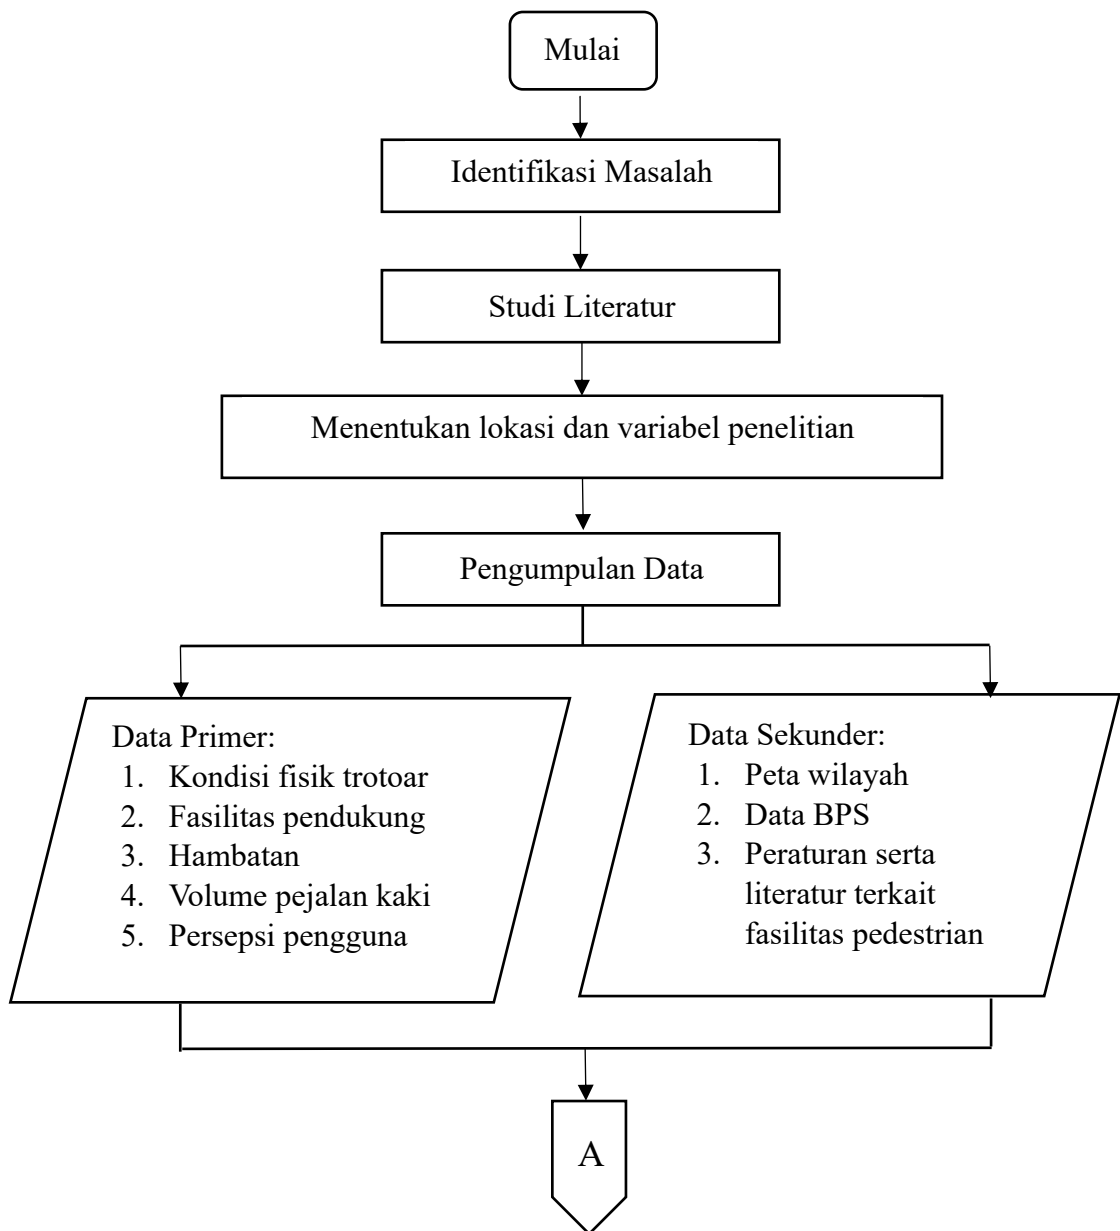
Mulai

Identifikasi Masalah

Studi Literatur

Menentukan lokasi dan variabel penelitian

Pengumpulan Data

Data Primer:
1. Kondisi fisik trotoar
2. Fasilitas pendukung
3. Hambatan
4. Volume pejalan kaki
5. Persepsi pengguna

Data Sekunder:
1. Peta wilayah
2. Data BPS
3. Peraturan serta literatur terkait fasilitas pedestrian

A